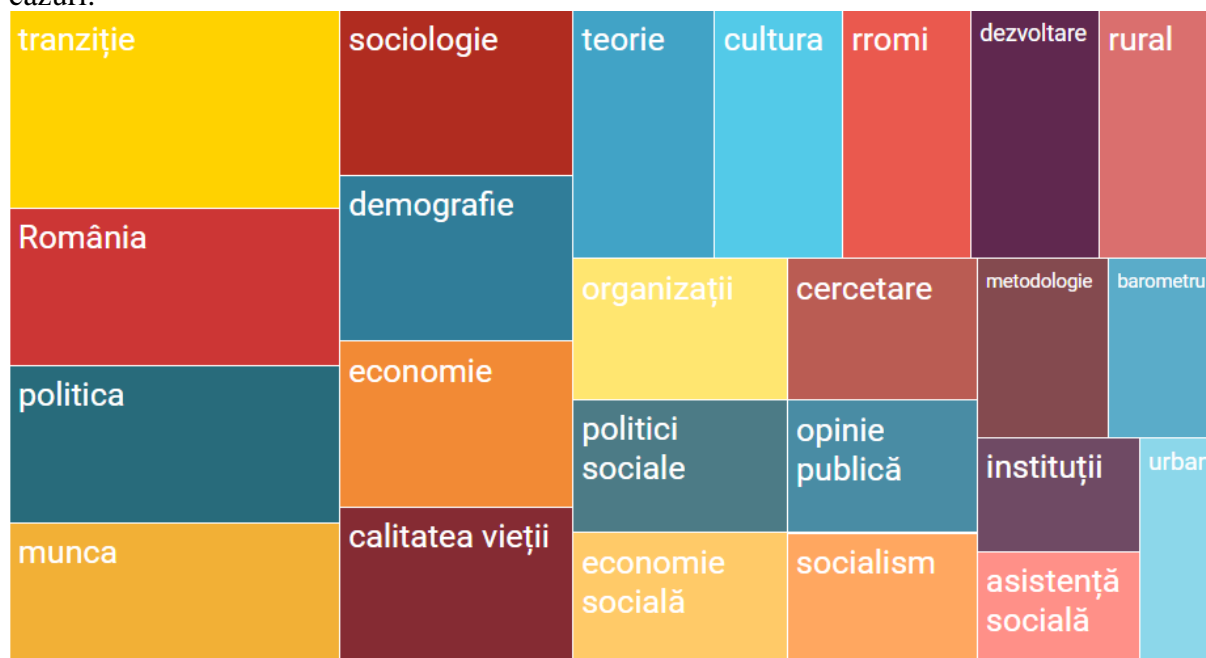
cazuri.

tranziție

România

politica

munca

sociologie

demografie

economie

calitatea vieții

teorie

cultura

rromi

dezvoltare

rural

organizații

cercetare

metodologie

barometru

politici sociale

opinie publică

instituții

urban

economie socială

socialism

asistență socială